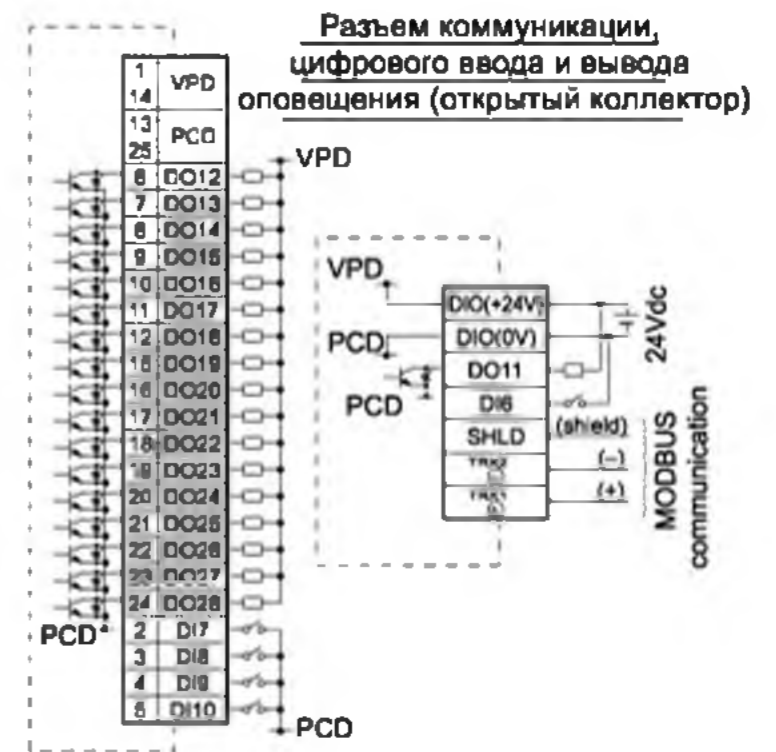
Разъем коммуникации, цифрового ввода и вывода оповещения (открытый коллектор)

| 1 14 | VPD |
| 13 25 | PCD |
| 6 | DO12 |
| 7 | DO13 |
| 8 | DO14 |
| 9 | DO15 |
| 10 | DO16 |
| 11 | DO17 |
| 12 | DO18 |
| 15 | DO19 |
| 16 | DO20 |
| 17 | DO21 |
| 18 | DO22 |
| 19 | DO23 |
| 20 | DO24 |
| 21 | DO25 |
| 22 | DO26 |
| 23 | DO27 |
| 24 | DO28 |
| 2 | DI7 |
| 3 | DI8 |
| 4 | DI9 |
| 5 | DI10 |

VPD
PCD
PCD
VPD
PCD
PCD

DIO(+24V)
DIO(0V)
DO11
DI6
SHLD
TRX2
TRX1
24Vdc
(shield)
(–)
(+)
MODBUS communication